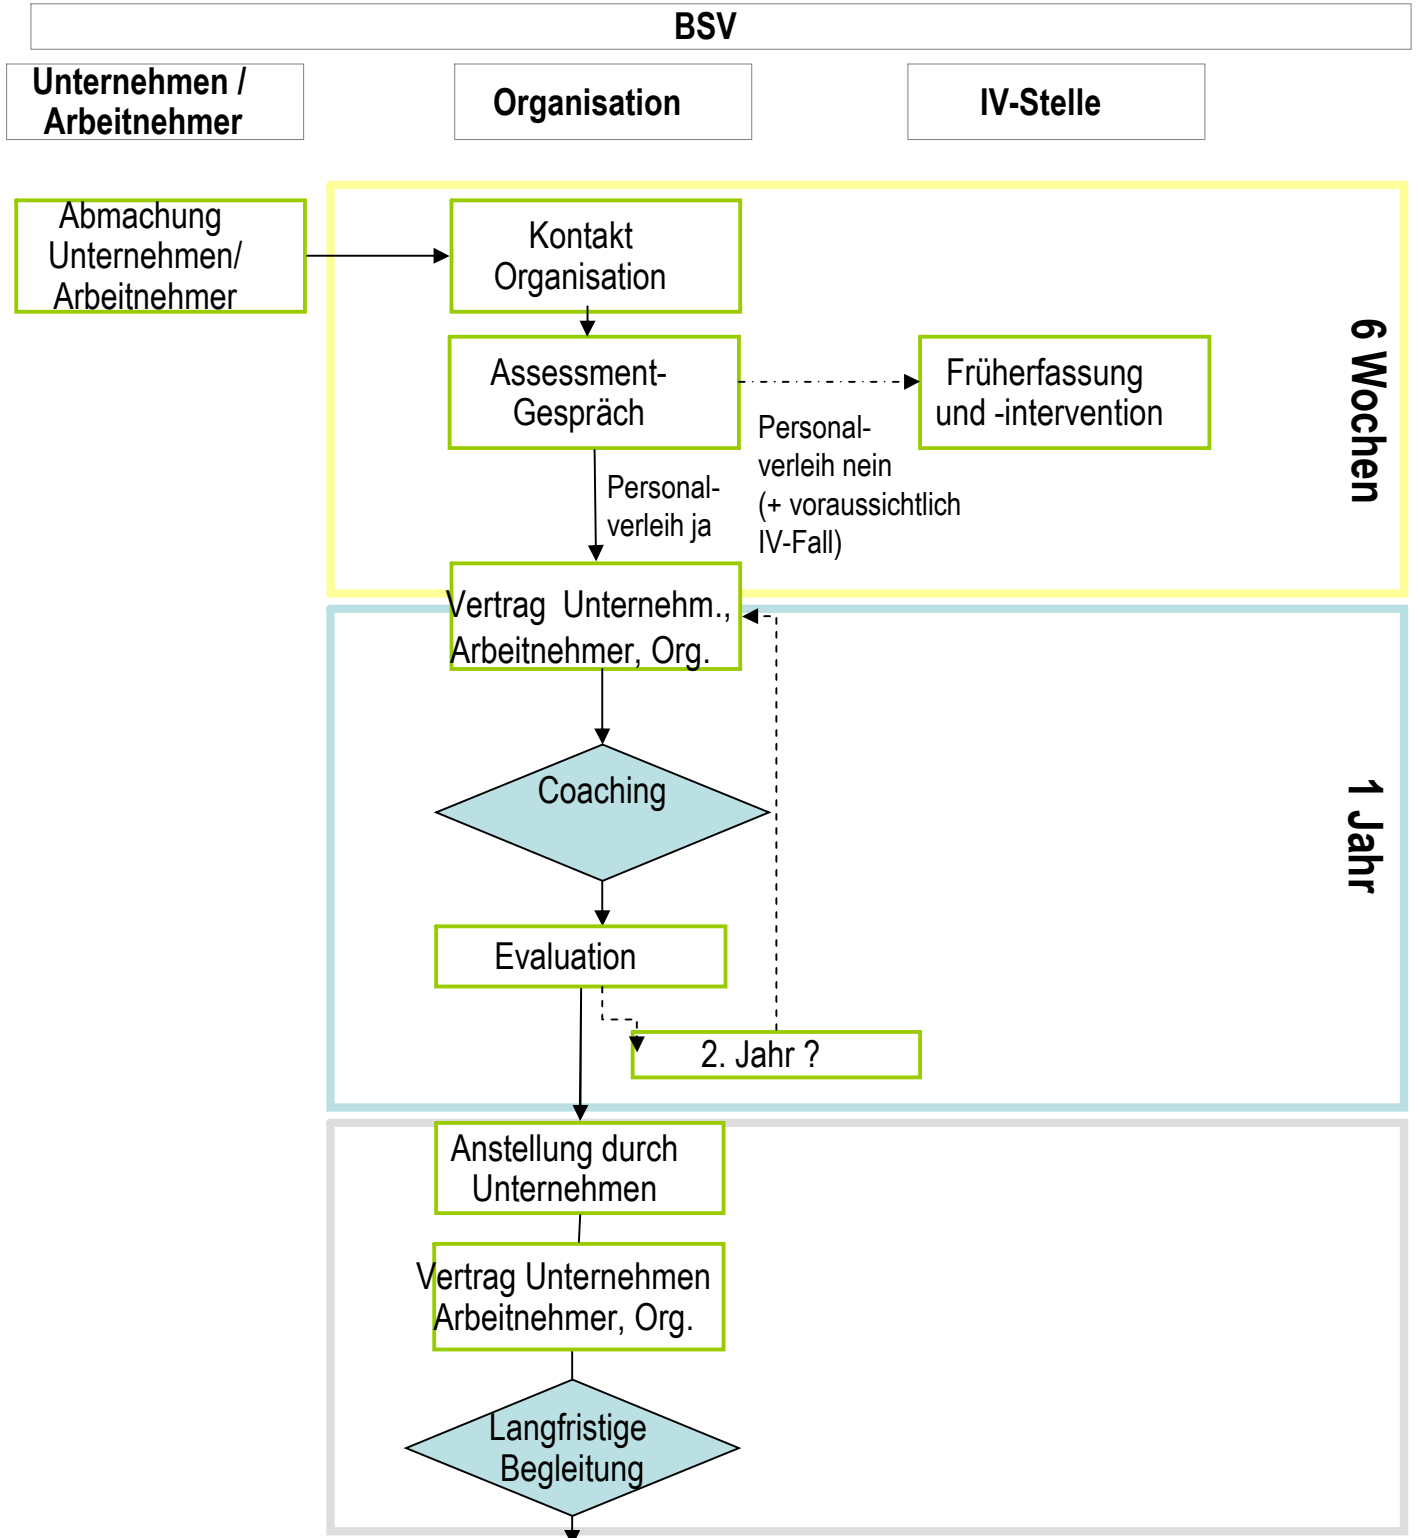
BSV

Unternehmen / Arbeitnehmer

Organisation

IV-Stelle

Abmachung Unternehmen/ Arbeitnehmer

Kontakt Organisation

Assessment-Gespräch

Früherfassung und -intervention

Personalverleih nein (+ voraussichtlich IV-Fall)

Personalverleih ja

6 Wochen

Vertrag Unternehm., Arbeitnehmer, Org.

Coaching

1 Jahr

Evaluation

2. Jahr ?

Anstellung durch Unternehmen

Vertrag Unternehmen Arbeitnehmer, Org.

Langfristige Begleitung